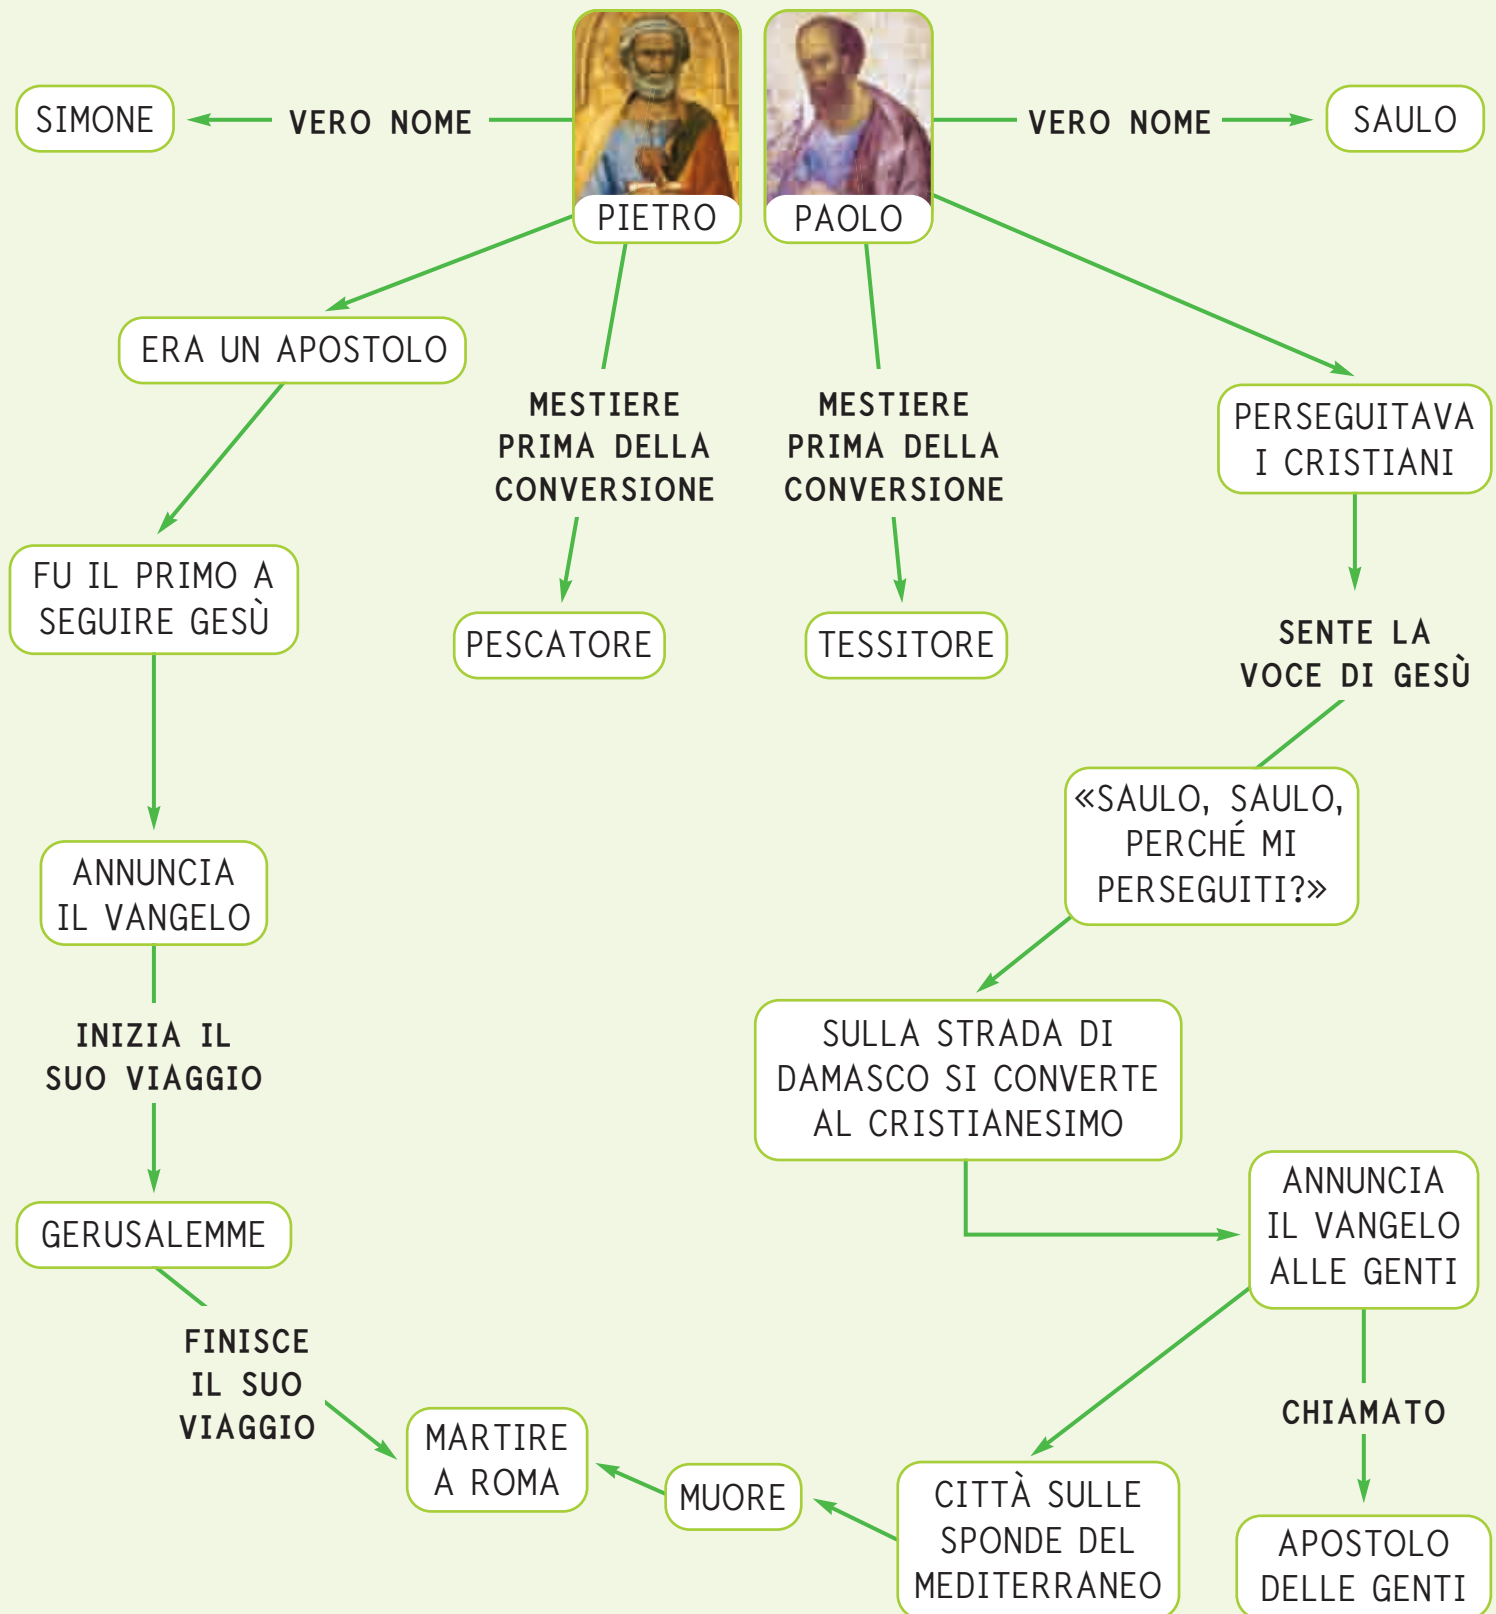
SIMONE

VERO NOME

PIETRO

PAOLO

VERO NOME

SAULO

ERA UN APOSTOLO

MESTIERE PRIMA DELLA CONVERSIONE

MESTIERE PRIMA DELLA CONVERSIONE

PERSEGUITAVA I CRISTIANI

FU IL PRIMO A SEGUIRE GESÙ

PESCATORE

TESSITORE

SENTE LA VOCE DI GESÙ

«SAULO, SAULO, PERCHÉ MI PERSEGUITI?»

ANNUNCIA IL VANGELO

SULLA STRADA DI DAMASCO SI CONVERTE AL CRISTIANESIMO

INIZIA IL SUO VIAGGIO

ANNUNCIA IL VANGELO ALLE GENTI

GERUSALEMME

FINISCE IL SUO VIAGGIO

CHIAMATO

MARTIRE A ROMA

MUORE

CITTÀ SULLE SPONDE DEL MEDITERRANEO

APOSTOLO DELLE GENTI